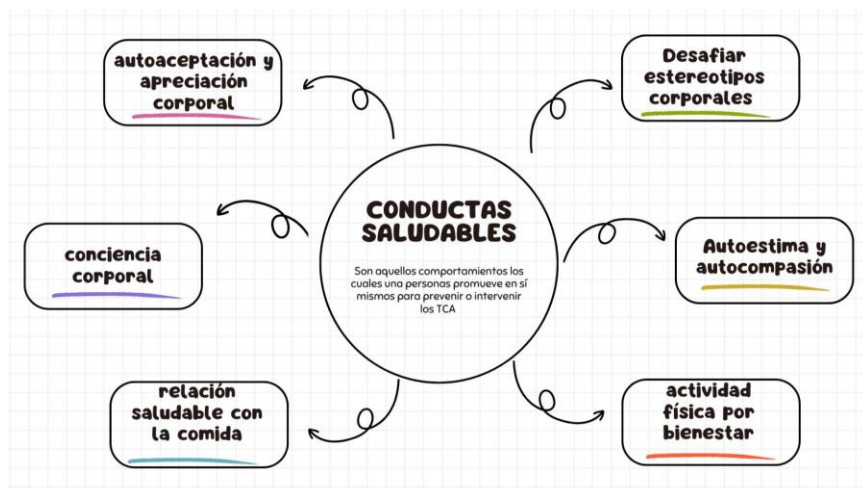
CONDUCTAS SALUDABLES

Son aquellos comportamientos los cuales una personas promueve en sí mismos para prevenir o intervenir los TCA

autoaceptación y apreciación corporal

Desafiar estereotipos corporales

conciencia corporal

Autoestima y autocompasión

relación saludable con la comida

actividad física por bienestar